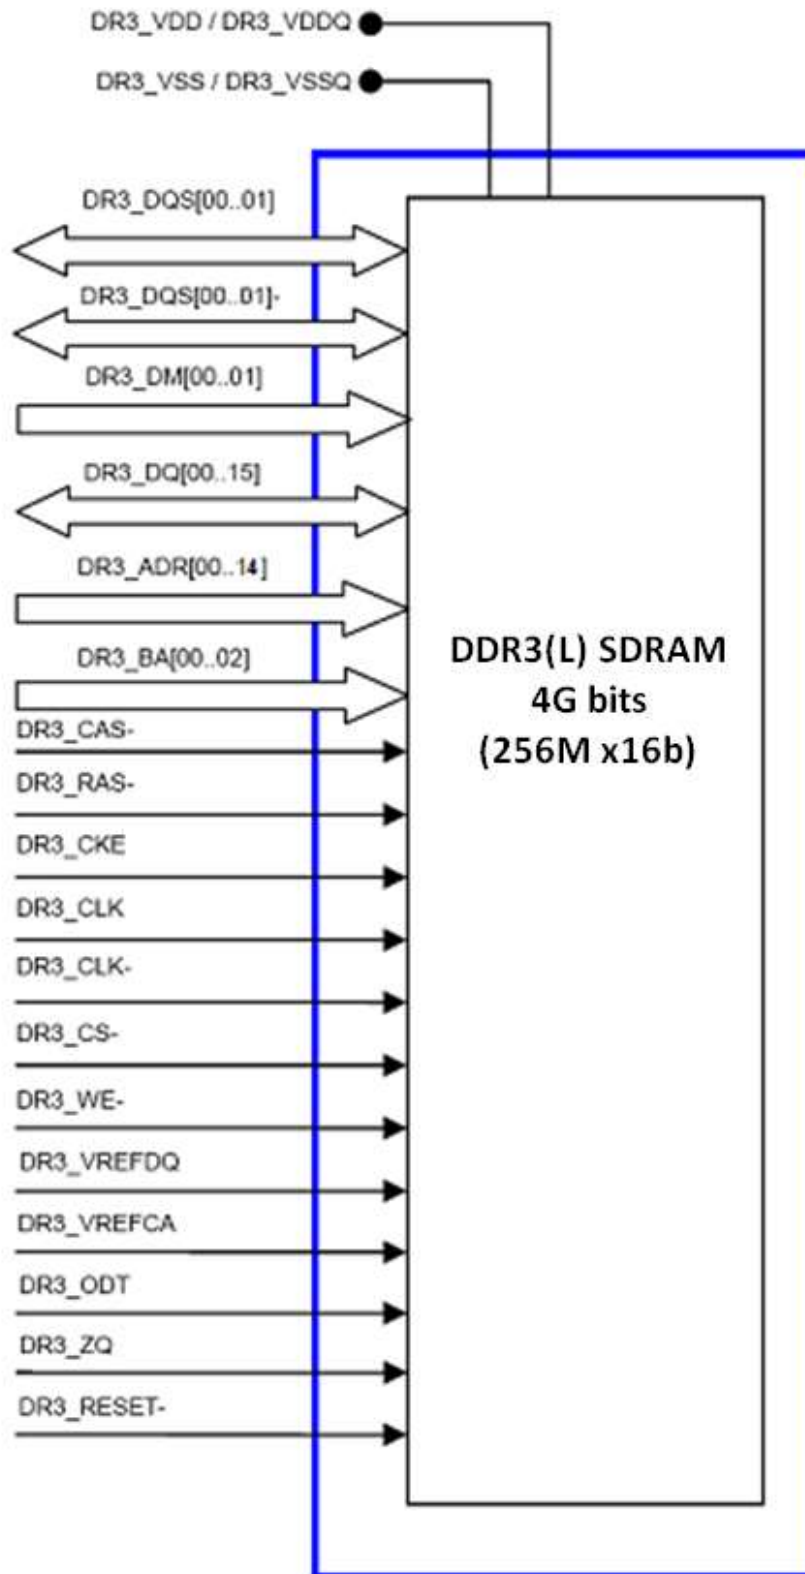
DR3_VDD / DR3_VDDQ
DR3_VSS / DR3_VSSQ

DR3_DQS[00..01]
DR3_DQS[00..01]-
DR3_DM[00..01]
DR3_DQ[00..15]
DR3_ADR[00..14]
DR3_BA[00..02]
DR3_CAS-
DR3_RAS-
DR3_CKE
DR3_CLK
DR3_CLK-
DR3_CS-
DR3_WE-
DR3_VREFDQ
DR3_VREFCA
DR3_ODT
DR3_ZQ
DR3_RESET-

DDR3(L) SDRAM
4G bits
(256M x16b)